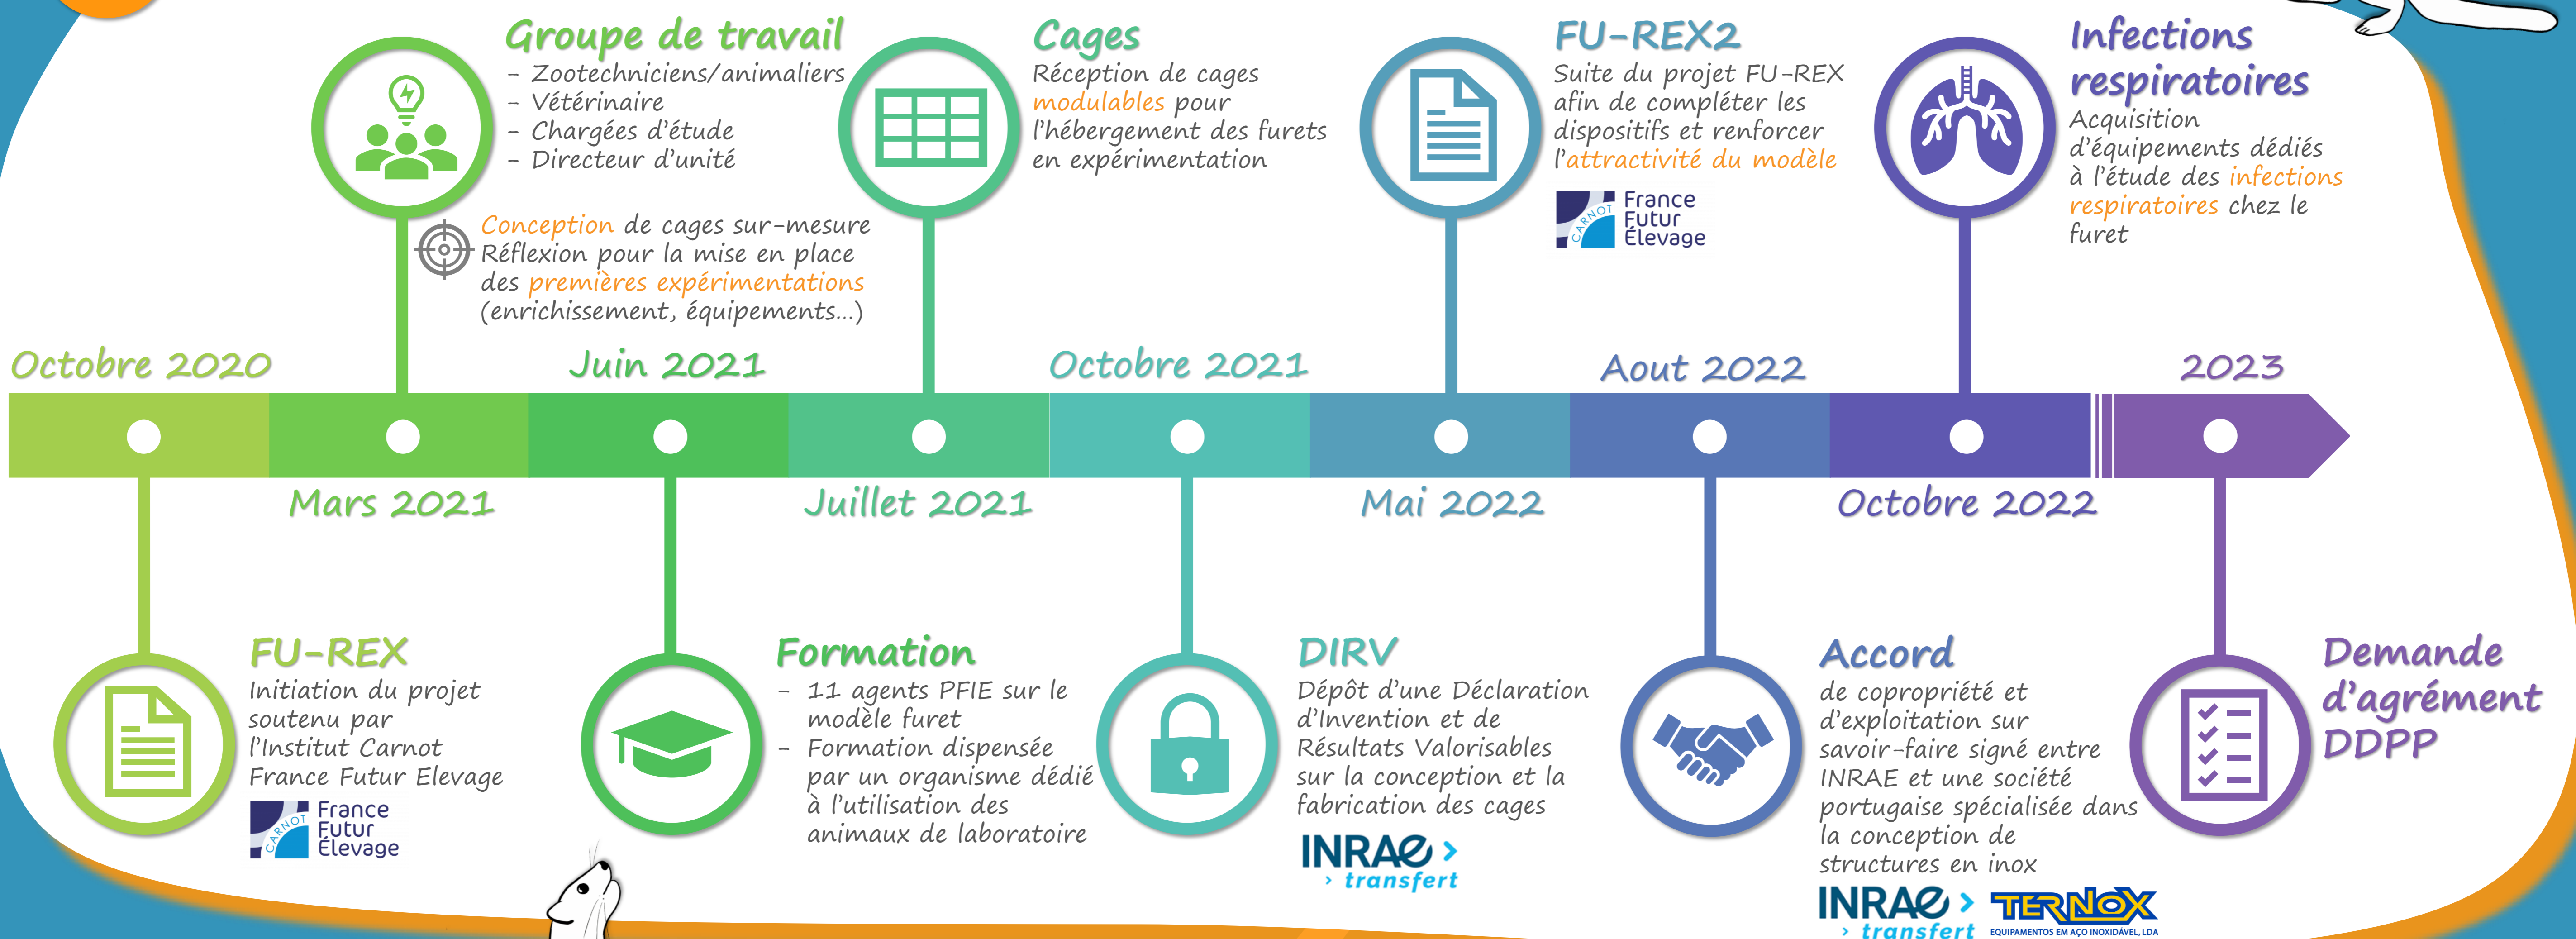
Groupe de travail
- Zootechniciens/animaliers
- Vétérinaire
- Chargées d'étude
- Directeur d'unité

Conception de cages sur-mesure
Réflexion pour la mise en place des premières expérimentations (enrichissement, équipements…)

Cages
Réception de cages modulables pour l'hébergement des furets en expérimentation

FU-REX2
Suite du projet FU-REX afin de compléter les dispositifs et renforcer l'attractivité du modèle

CARNOT France Futur Élevage

Infections respiratoires
Acquisition d'équipements dédiés à l'étude des infections respiratoires chez le furet

Octobre 2020

Juin 2021

Octobre 2021

Aout 2022

2023

Mars 2021

Juillet 2021

Mai 2022

Octobre 2022

FU-REX
Initiation du projet soutenu par l'Institut Carnot France Futur Elevage

CARNOT France Futur Élevage

Formation
- 11 agents PFIE sur le modèle furet
- Formation dispensée par un organisme dédié à l'utilisation des animaux de laboratoire

DIRV
Dépôt d'une Déclaration d'Invention et de Résultats Valorisables sur la conception et la fabrication des cages

INRAE › transfert

Accord
de copropriété et d'exploitation sur savoir-faire signé entre INRAE et une société portugaise spécialisée dans la conception de structures en inox

INRAE › transfert

TERNOX EQUIPAMENTOS EM AÇO INOXIDÁVEL, LDA

Demande d'agrément DDPP